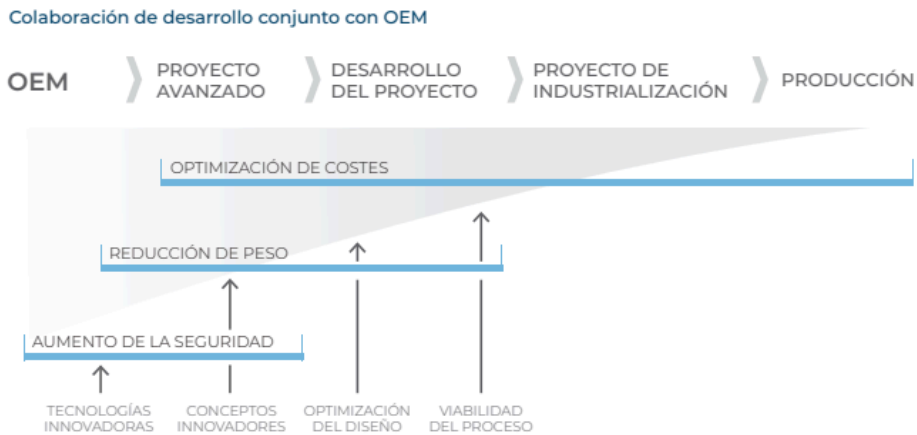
Colaboración de desarrollo conjunto con OEM

OEM

PROYECTO AVANZADO

DESARROLLO DEL PROYECTO

PROYECTO DE INDUSTRIALIZACIÓN

PRODUCCIÓN

OPTIMIZACIÓN DE COSTES

REDUCCIÓN DE PESO

AUMENTO DE LA SEGURIDAD

TECNOLOGÍAS INNOVADORAS

CONCEPTOS INNOVADORES

OPTIMIZACIÓN DEL DISEÑO

VIABILIDAD DEL PROCESO